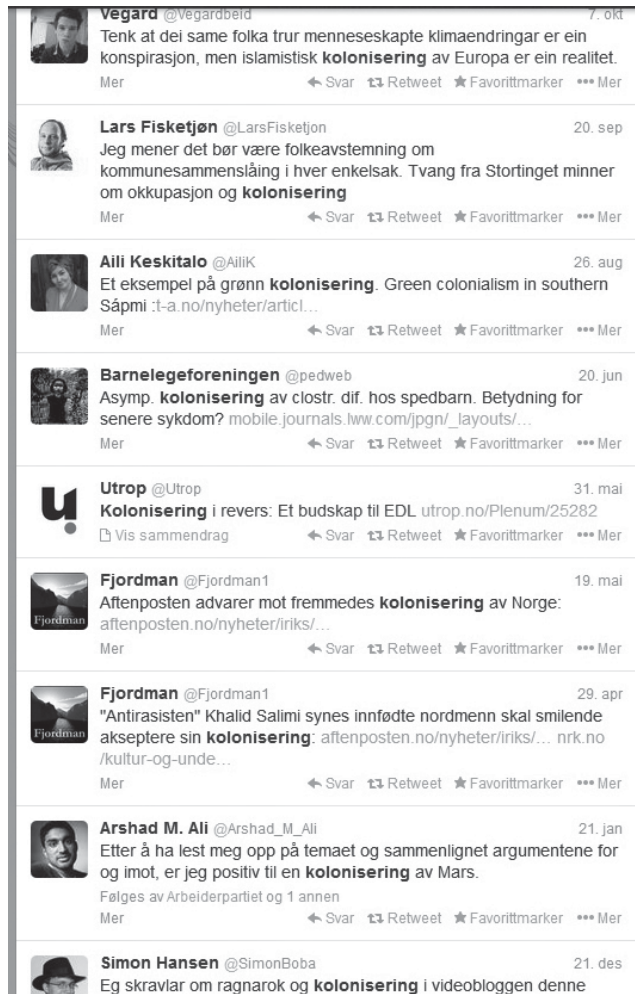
Vegard @Vegardbeid 7. okt
Tenk at dei same folka trur menneseskapte klimaendringar er ein konspirasjon, men islamistisk **kolonisering** av Europa er ein realitet.
Mer ← Svar ⇄ Retweet ★ Favorittmarker ••• Mer

Lars Fisketjøn @LarsFisketjon 20. sep
Jeg mener det bør være folkeavstemning om kommunesammenslåing i hver enkelsak. Tvang fra Stortinget minner om okkupasjon og **kolonisering**
Mer ← Svar ⇄ Retweet ★ Favorittmarker ••• Mer

Aili Keskitalo @AiliK 26. aug
Et eksempel på grønn **kolonisering**. Green colonialism in southern Sápmi :t-a.no/nyheter/articl...
Mer ← Svar ⇄ Retweet ★ Favorittmarker ••• Mer

Barnelegeforeningen @pedweb 20. jun
Asymp. **kolonisering** av clostr. dif. hos spedbarn. Betydning for senere sykdom? mobile.journals.lww.com/jpgn/_layouts/...
Mer ← Svar ⇄ Retweet ★ Favorittmarker ••• Mer

Utrop @Utrop 31. mai
**Kolonisering** i revers: Et budskap til EDL utrop.no/Plenum/25282
Vis sammendrag ← Svar ⇄ Retweet ★ Favorittmarker ••• Mer

Fjordman @Fjordman1 19. mai
Aftenposten advarer mot fremmedes **kolonisering** av Norge: aftenposten.no/nyheter/iriks/...
Mer ← Svar ⇄ Retweet ★ Favorittmarker ••• Mer

Fjordman @Fjordman1 29. apr
"Antirasisten" Khalid Salimi synes innfødte nordmenn skal smilende akseptere sin **kolonisering**: aftenposten.no/nyheter/iriks/... nrk.no/kultur-og-unde...
Mer ← Svar ⇄ Retweet ★ Favorittmarker ••• Mer

Arshad M. Ali @Arshad_M_Ali 21. jan
Etter å ha lest meg opp på temaet og sammenlignet argumentene for og imot, er jeg positiv til en **kolonisering** av Mars.
Følges av Arbeiderpartiet og 1 annen
Mer ← Svar ⇄ Retweet ★ Favorittmarker ••• Mer

Simon Hansen @SimonBoba 21. des
Eg skravlar om ragnarok og **kolonisering** i videobloggen denne

Fjordman